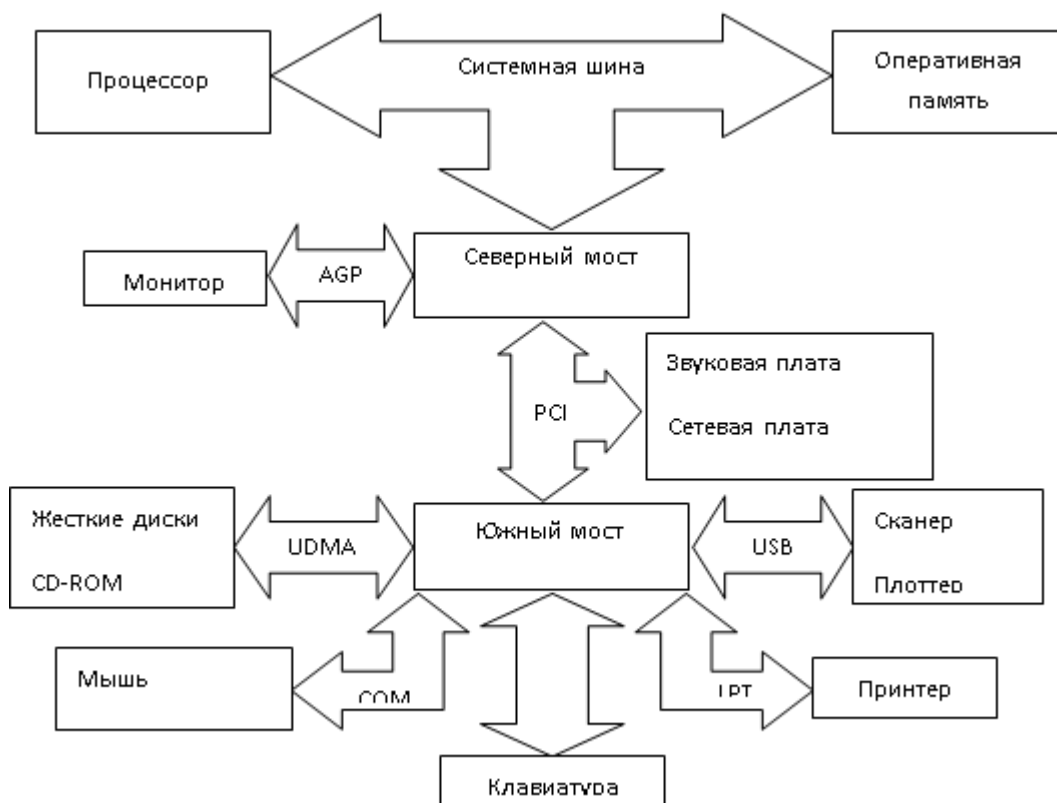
Процессор

Системная шина

Оперативная память

Монитор

AGP

Северный мост

Звуковая плата

PCI

Сетевая плата

Жесткие диски

CD-ROM

UDMA

Южный мост

USB

Сканер

Плоттер

Мышь

COM

LPT

Принтер

Клавиатура